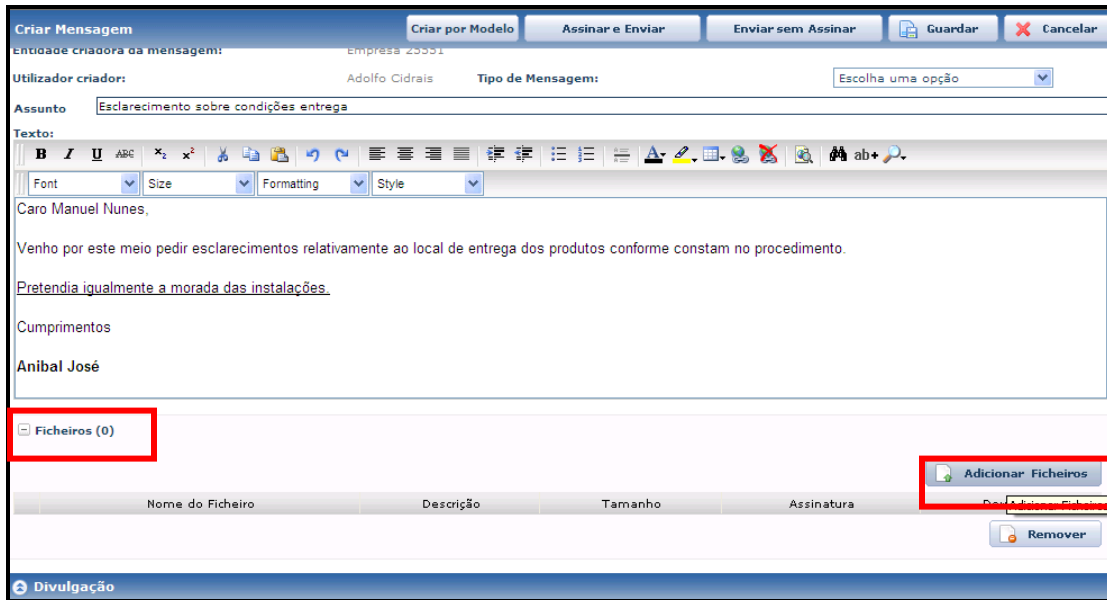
Criar Mensagem

Criar por Modelo | Assinar e Enviar | Enviar sem Assinar | Guardar | Cancelar

Entidade criadora da mensagem: Empresa 25551

Utilizador criador: Adolfo Cidrais Tipo de Mensagem: Escolha uma opção

Assunto Esclarecimento sobre condições entrega

Texto:

B I U ABC $x_2$ $x^2$ ab+

Font Size Formatting Style

Caro Manuel Nunes,

Venho por este meio pedir esclarecimentos relativamente ao local de entrega dos produtos conforme constam no procedimento.

Pretendia igualmente a morada das instalações.

Cumprimentos

Anibal José

Ficheiros (0)

Adicionar Ficheiros

| Nome do Ficheiro | Descrição | Tamanho | Assinatura | Des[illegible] |
|---|---|---|---|---|

Adicionar Ficheiros

Remover

Divulgação